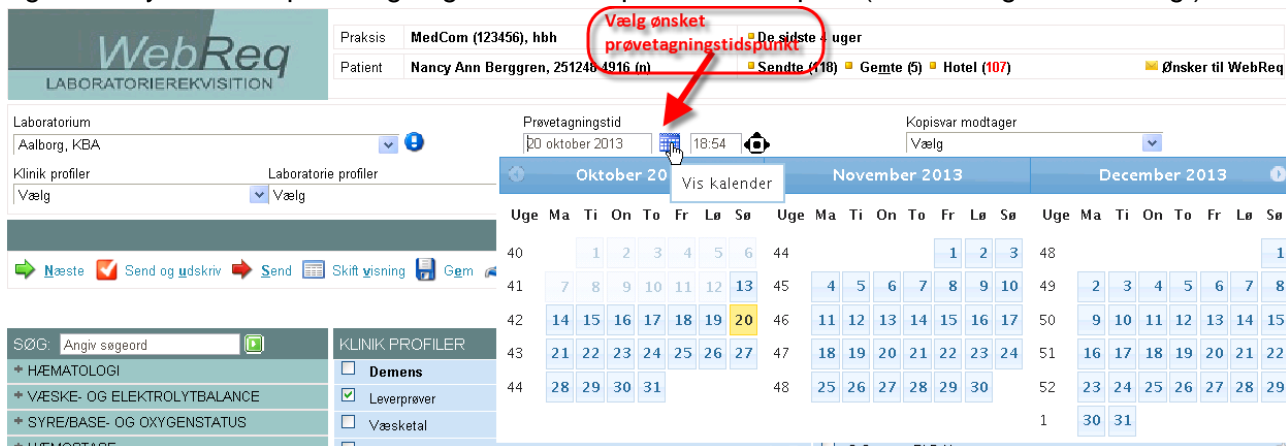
WebReq
LABORATORIEREKVISITION

| Praksis | MedCom (123456), hbh | De sidste 4 uger | |
|---|---|---|---|
| Patient | Nancy Ann Berggren, 251248-4916 (n) | Sendte (118) Gemte (5) Hotel (107) | Ønsker til WebReq |

Vælg ønsket prøvetagningstidspunkt

Laboratorium
Aalborg, KBA

Klinik profiler
Vælg

Laboratorie profiler
Vælg

Prøvetagningstid
20 oktober 2013 18:54

Kopisvar modtager
Vælg

Vis kalender

Næste Send og udskriv Send Skift visning Gem

SØG: Angiv søgeord
HÆMATOLOGI
VÆSKE- OG ELEKTROLYTBALANCE
SYRE/BASE- OG OXYGENSTATUS
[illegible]

KLINIK PROFILER
Demens
Leverprøver
Væsketal

Oktober 20

| Uge | Ma | Ti | On | To | Fr | Lø | Sø |
|---|---|---|---|---|---|---|---|
| 40 | | 1 | 2 | 3 | 4 | 5 | 6 |
| 41 | 7 | 8 | 9 | 10 | 11 | 12 | 13 |
| 42 | 14 | 15 | 16 | 17 | 18 | 19 | 20 |
| 43 | 21 | 22 | 23 | 24 | 25 | 26 | 27 |
| 44 | 28 | 29 | 30 | 31 | | | |

November 2013

| Uge | Ma | Ti | On | To | Fr | Lø | Sø |
|---|---|---|---|---|---|---|---|
| 44 | | | | | 1 | 2 | 3 |
| 45 | 4 | 5 | 6 | 7 | 8 | 9 | 10 |
| 46 | 11 | 12 | 13 | 14 | 15 | 16 | 17 |
| 47 | 18 | 19 | 20 | 21 | 22 | 23 | 24 |
| 48 | 25 | 26 | 27 | 28 | 29 | 30 | |

December 2013

| Uge | Ma | Ti | On | To | Fr | Lø | Sø |
|---|---|---|---|---|---|---|---|
| 48 | | | | | | | 1 |
| 49 | 2 | 3 | 4 | 5 | 6 | 7 | 8 |
| 50 | 9 | 10 | 11 | 12 | 13 | 14 | 15 |
| 51 | 16 | 17 | 18 | 19 | 20 | 21 | 22 |
| 52 | 23 | 24 | 25 | 26 | 27 | 28 | 29 |
| 1 | 30 | 31 | | | | | |